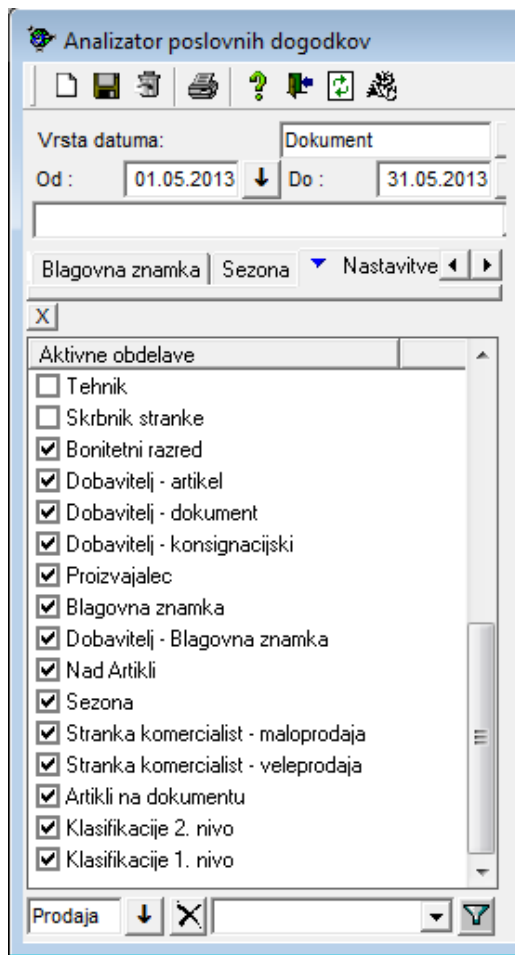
Analizator poslovnih dogodkov

Vrsta datuma: Dokument

Od : 01.05.2013 Do : 31.05.2013

Blagovna znamka | Sezona | Nastavitve

X

Aktivne obdelave

Tehnik
Skrbnik stranke
Bonitetni razred
Dobavitelj - artikel
Dobavitelj - dokument
Dobavitelj - konsignacijski
Proizvajalec
Blagovna znamka
Dobavitelj - Blagovna znamka
Nad Artikli
Sezona
Stranka komercialist - maloprodaja
Stranka komercialist - veleprodaja
Artikli na dokumentu
Klasifikacije 2. nivo
Klasifikacije 1. nivo

Prodaja